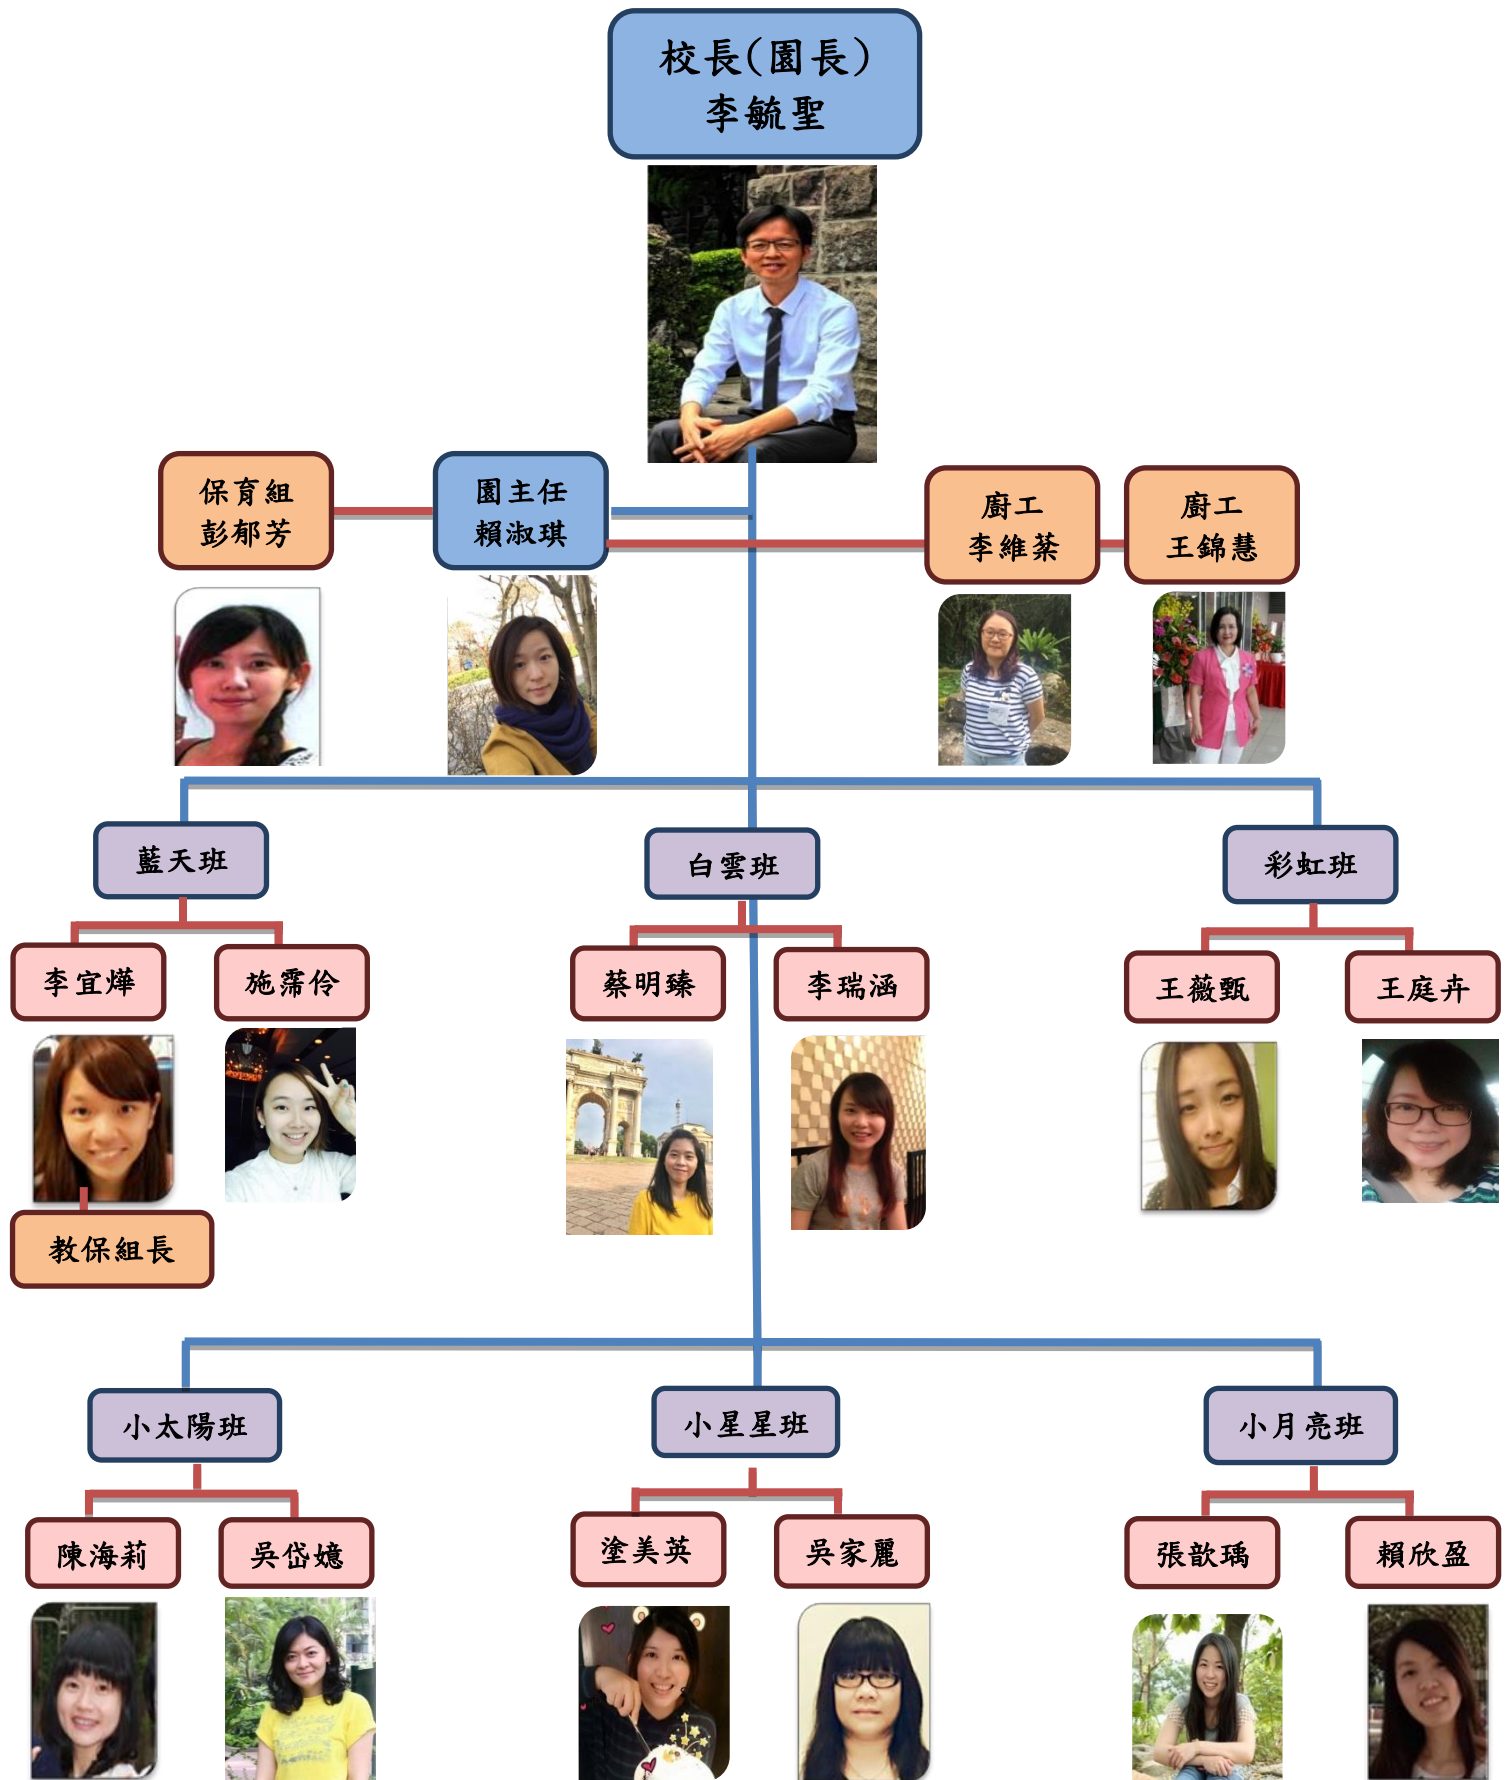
校長(園長)
李毓聖

保育組
彭郁芳

園主任
賴淑琪

廚工
李維蓁

廚工
王錦慧

藍天班

白雲班

彩虹班

李宜燁

施霈伶

蔡明臻

李瑞涵

王薇甄

王庭卉

教保組長

小太陽班

小星星班

小月亮班

陳海莉

吳岱嬑

塗美英

吳家麗

張歆瑀

賴欣盈